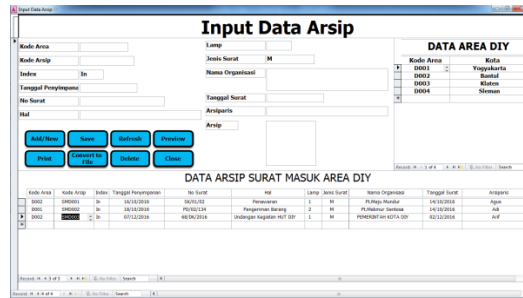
Input Data Arsip

Input Data Arsip

Kode Area
Kode Arsip
Index In
Tanggal Penyimpanan
No Surat
Hal

Lamp
Jenis Surat M
Nama Organisasi
Tanggal Surat
Arsiparis
Arsip

Add/New Save Refresh Preview
Print Convert to File Delete Close

DATA AREA DIY

| Kode Area | Kota |
|---|---|
| D001 | Yogyakarta |
| D002 | Bantul |
| D003 | Klaten |
| D004 | Sleman |

Record: 1 of 4 No Filter Search

DATA ARSIP SURAT MASUK AREA DIY

| Kode Area | Kode Arsip | Index | Tanggal Penyimpanan | No Surat | Hal | Lamp | Jenis Surat | Nama Organisasi | Tanggal Surat | Arsiparis |
|---|---|---|---|---|---|---|---|---|---|---|
| D002 | SMD001 | In | 18/10/2016 | 06/01/02 | Penawaran | 1 | M | Pt.Maju Mundur | 14/10/2016 | Agus |
| D001 | SMD002 | In | 18/10/2016 | P0/02/134 | Pengiriman Barang | 2 | M | Pt.Makmur Sentosa | 14/10/2016 | Adi |
| D002 | SMD003 | In | 07/12/2016 | 68/DK/2016 | Undangan Kegiatan HUT DIY | 1 | M | PEMERINTAH KOTA DIY | 02/12/2016 | Arif |

Record: 3 of 3 No Filter Search

Record: 4 of 4 No Filter Search